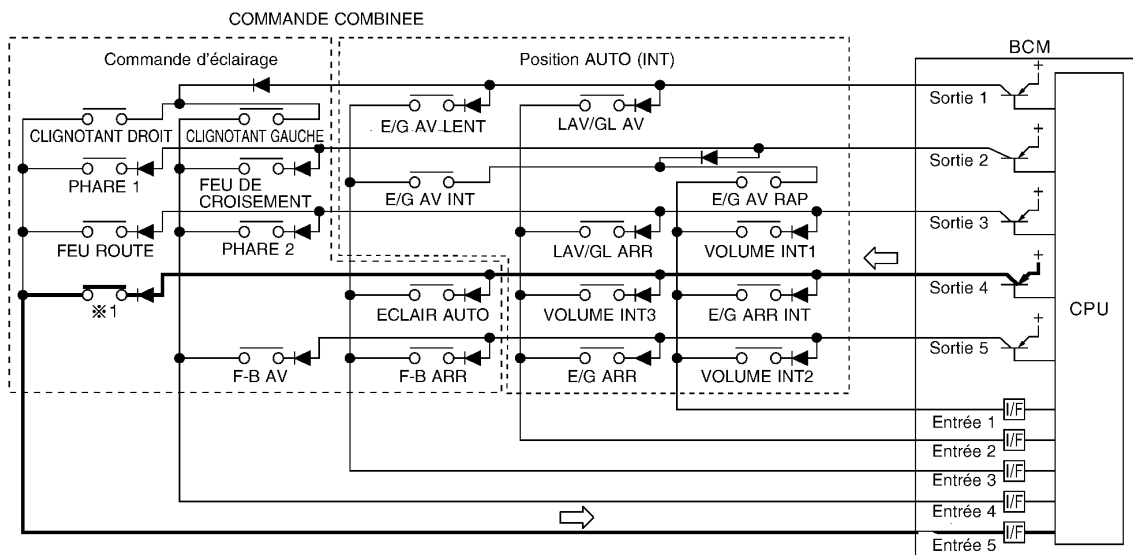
COMMANDE COMBINEE

Commande d'éclairage

Position AUTO (INT)

BCM

CLIGNOTANT DROIT
CLIGNOTANT GAUCHE
PHARE 1
FEU DE CROISEMENT
FEU ROUTE
PHARE 2
※1
F-B AV

E/G AV LENT
LAV/GL AV
E/G AV INT
E/G AV RAP
LAV/GL ARR
VOLUME INT1
ECLAIR AUTO
VOLUME INT3
E/G ARR INT
F-B ARR
E/G ARR
VOLUME INT2

Sortie 1
Sortie 2
Sortie 3
Sortie 4
Sortie 5
CPU

Entrée 1
Entrée 2
Entrée 3
Entrée 4
Entrée 5
I/F
I/F
I/F
I/F
I/F